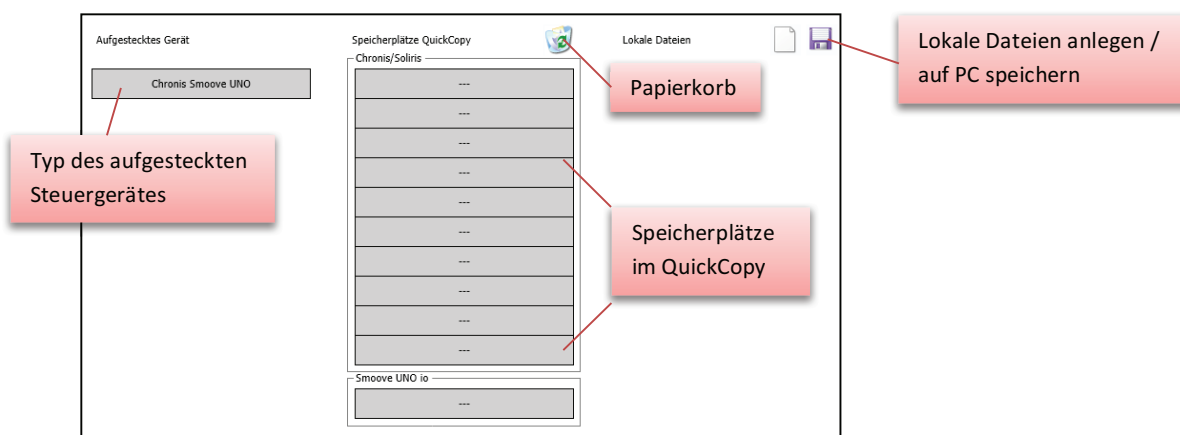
Aufgestecktes Gerät

Speicherplätze QuickCopy

Lokale Dateien

Lokale Dateien anlegen / auf PC speichern

Chronis Smoove UNO

Chronis/Soliris

---

---

---

---

---

---

---

---

---

---

Papierkorb

Typ des aufgesteckten Steuergerätes

Speicherplätze im QuickCopy

Smoove UNO io

---